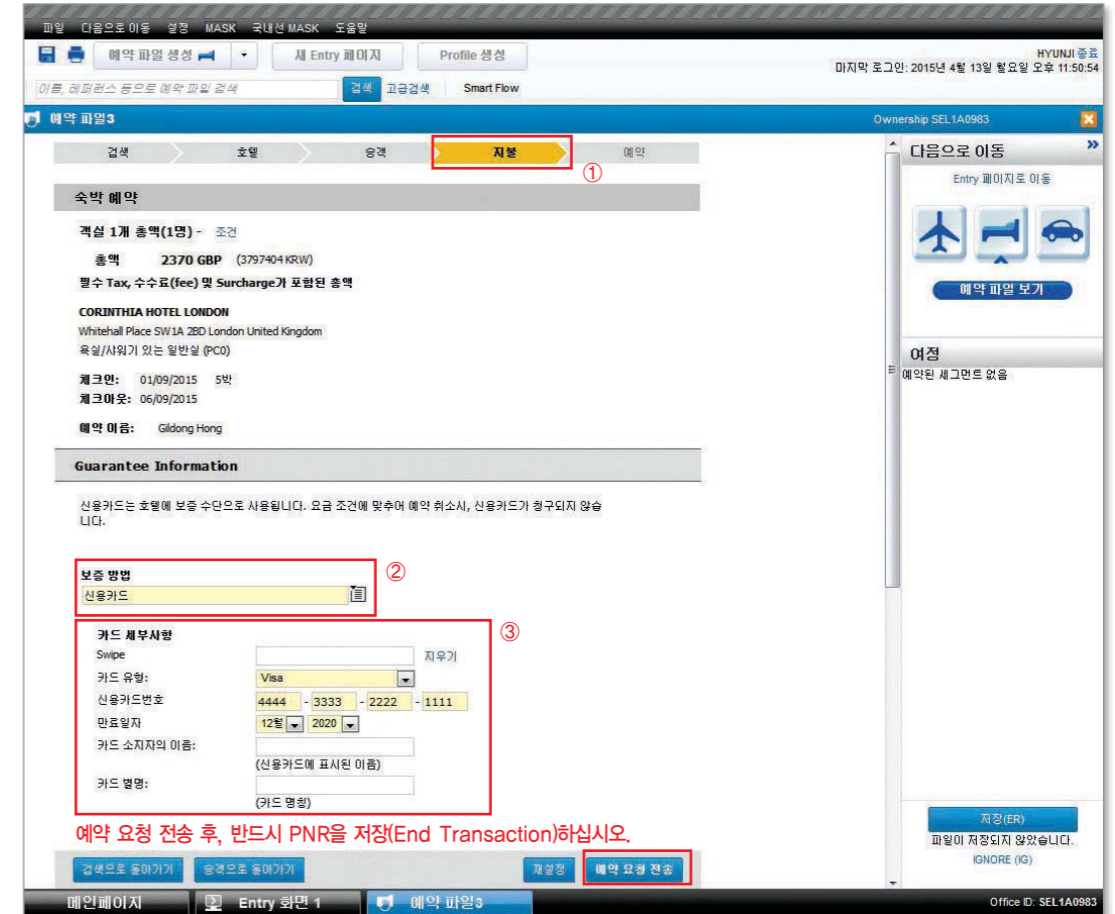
파일 다음으로 이동 설정 MASK 국내선 MASK 도움말

예약 파일 생성 새 Entry 페이지 Profile 생성

HYUNJI 종료
마지막 로그인: 2015년 4월 13일 월요일 오후 11:50:54

이름, 레퍼런스 등으로 예약 파일 검색 검색 고급검색 Smart Flow

예약 파일3 Ownership SEL1A0983

검색 호텔 승객 지불 예약

①

숙박 예약

객실 1개 총액(1명) - 조건

총액 2370 GBP (3797404 KRW)

필수 Tax, 수수료(fee) 및 Surcharge가 포함된 총액

CORINTHIA HOTEL LONDON
Whitehall Place SW1A 2BD London United Kingdom
욕실/샤워기 있는 일반실 (PC0)

체크인: 01/09/2015 5박
체크아웃: 06/09/2015

예약 이름: Gildong Hong

Guarantee Information

신용카드는 호텔에 보증 수단으로 사용됩니다. 요금 조건에 맞추어 예약 취소시, 신용카드가 청구되지 않습니다.

② 보증 방법
신용카드

③ 카드 세부사항
Swipe 지우기
카드 유형: Visa
신용카드번호 4444 - 3333 - 2222 - 1111
만료일자 12월 2020
카드 소지자의 이름:
(신용카드에 표시된 이름)
카드 별명:
(카드 명칭)

예약 요청 전송 후, 반드시 PNR을 저장(End Transaction)하십시오.

검색으로 돌아가기 승객으로 돌아가기 재설정 예약 요청 전송

다음으로 이동
Entry 페이지로 이동
예약 파일 보기

여정
예약된 세그먼트 없음

저장(ER)
파일이 저장되지 않았습니다.
IGNORE (IG)

메인페이지 Entry 화면 1 예약 파일3 Office ID: SEL1A0983